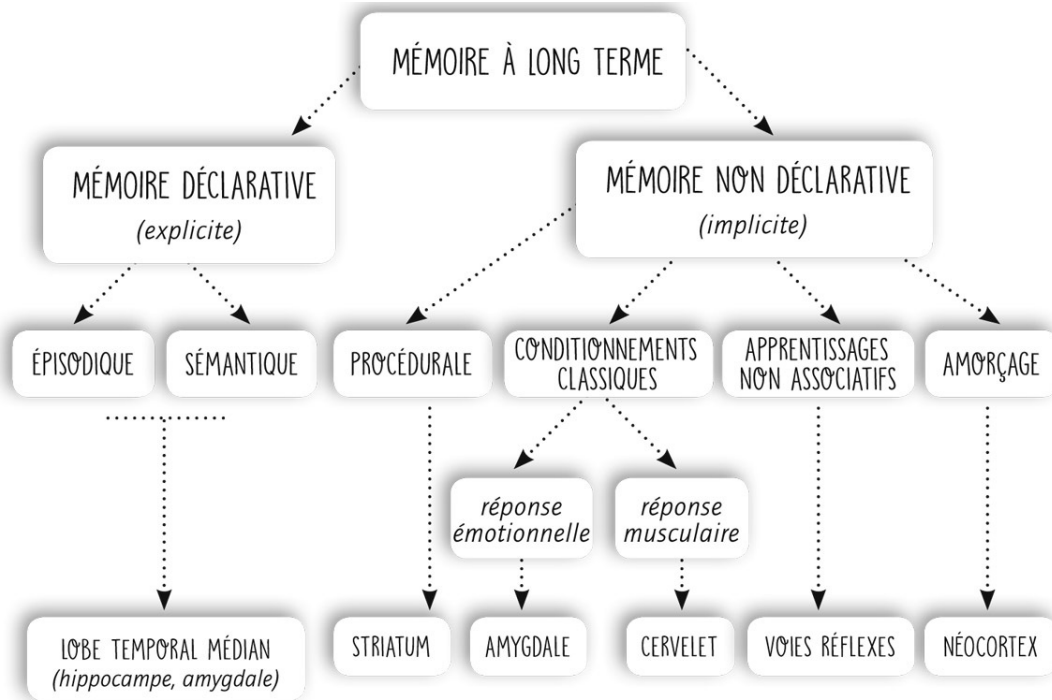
MÉMOIRE À LONG TERME

MÉMOIRE DÉCLARATIVE
(explicite)

MÉMOIRE NON DÉCLARATIVE
(implicite)

ÉPISODIQUE

SÉMANTIQUE

PROCÉDURALE

CONDITIONNEMENTS CLASSIQUES

APPRENTISSAGES NON ASSOCIATIFS

AMORÇAGE

réponse émotionnelle

réponse musculaire

LOBE TEMPORAL MÉDIAN
(hippocampe, amygdale)

STRIATUM

AMYGDALE

CERVELET

VOIES RÉFLEXES

NÉOCORTEX